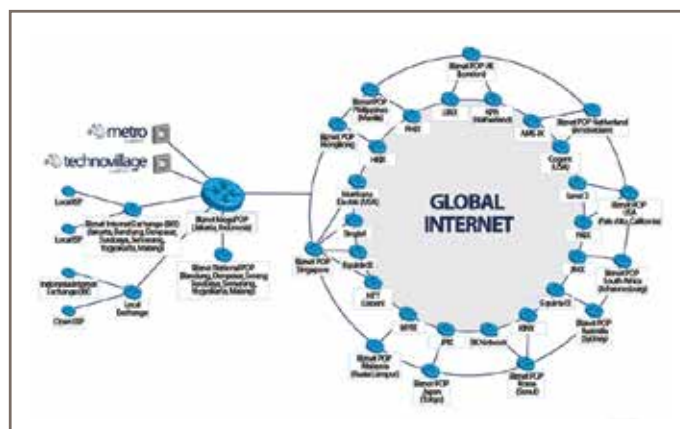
metro

technovillage

GLOBAL INTERNET

Biznet MegaPOP (Jakarta, Indonesia)

Biznet Internet Exchange (BIX) (Bekasi, Bandung, Denpasar, Surabaya, Semarang, Yogyakarta, Malang)

Biznet NationalPOP (Bandung, Denpasar, Serang, Surabaya, Semarang, Yogyakarta, Malang)

Local ISP

Local ISP

Indonesia Internet Exchange (IIX)

Local Exchange

Open IXP

Biznet POP Singapore

Biznet POP Hongkong

Biznet POP Philippines (Manila)

Biznet POP UK (London)

Biznet POP Netherland (Amsterdam)

Biznet POP USA (Palo Alto, California)

Biznet POP South Africa (Johannesburg)

Biznet POP Australia (Sydney)

Biznet POP Korea (Seoul)

Biznet POP Japan (Tokyo)

Biznet POP Malaysia (Kuala Lumpur)

HKIX

PHIX

LINX

AMS-IX

Cogent (USA)

Level 3

PAIX

JINX

Equinix

KINX

JPIX

MYIX

NTT

Singtel

Equinix

Starhub

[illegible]